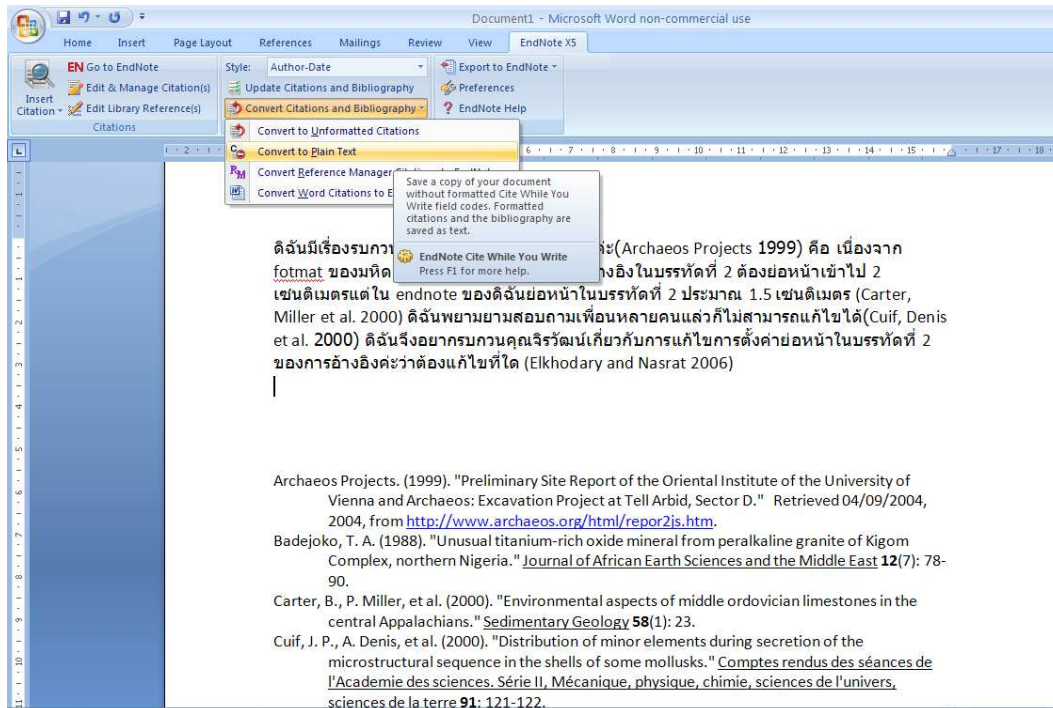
Document1 - Microsoft Word non-commercial use

Home Insert Page Layout References Mailings Review View EndNote X5

EN Go to EndNote
Edit & Manage Citation(s)
Insert Citation
Edit Library Reference(s)
Citations

Style: Author-Date
Update Citations and Bibliography
Convert Citations and Bibliography

Export to EndNote
Preferences
EndNote Help

Convert to Unformatted Citations
Convert to Plain Text
Convert Reference Manager Citations to EndNote
Convert Word Citations to E

Save a copy of your document without formatted Cite While You Write field codes. Formatted citations and the bibliography are saved as text.

EndNote Cite While You Write
Press F1 for more help.

ดิฉันมีเรื่องรบกวน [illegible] ค่ะ(Archaeos Projects 1999) คือ เนื่องจาก fotmat ของมหิด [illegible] างอิงในบรรทัดที่ 2 ต้องย่อหน้าเข้าไป 2 เซนติเมตรแต่ใน endnote ของดิฉันย่อหน้าในบรรทัดที่ 2 ประมาณ 1.5 เซนติเมตร (Carter, Miller et al. 2000) ดิฉันพยามยามสอบถามเพื่อนหลายคนแล้วก็ไม่สามารถแก้ไขได้(Cuif, Denis et al. 2000) ดิฉันจึงอยากรบกวนคุณจิรวัฒน์เกี่ยวกับการแก้ไขการตั้งค่าย่อหน้าในบรรทัดที่ 2 ของการอ้างอิงค่ะว่าต้องแก้ไขที่ใด (Elkhodary and Nasrat 2006)

Archaeos Projects. (1999). "Preliminary Site Report of the Oriental Institute of the University of Vienna and Archaeos: Excavation Project at Tell Arbid, Sector D." Retrieved 04/09/2004, 2004, from http://www.archaeos.org/html/repor2js.htm.
Badejoko, T. A. (1988). "Unusual titanium-rich oxide mineral from peralkaline granite of Kigom Complex, northern Nigeria." Journal of African Earth Sciences and the Middle East 12(7): 78-90.
Carter, B., P. Miller, et al. (2000). "Environmental aspects of middle ordovician limestones in the central Appalachians." Sedimentary Geology 58(1): 23.
Cuif, J. P., A. Denis, et al. (2000). "Distribution of minor elements during secretion of the microstructural sequence in the shells of some mollusks." Comptes rendus des séances de l'Academie des sciences. Série II, Mécanique, physique, chimie, sciences de l'univers, sciences de la terre 91: 121-122.